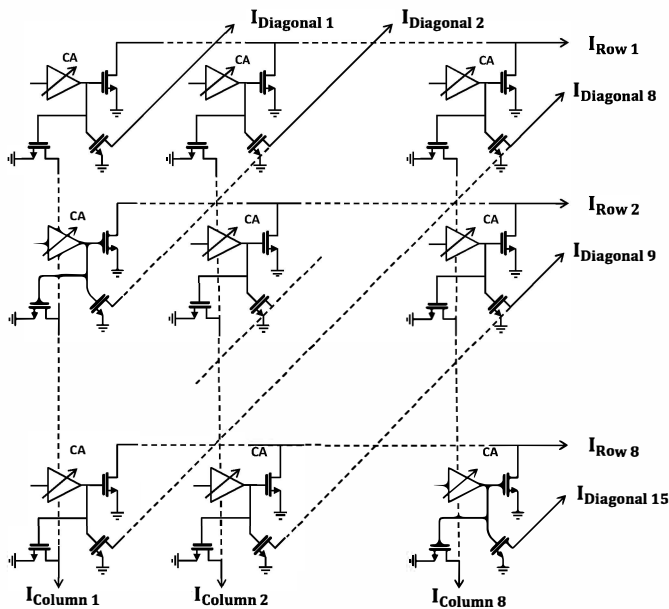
$I_{Diagonal\ 1}$

$I_{Diagonal\ 2}$

$I_{Row\ 1}$

$I_{Diagonal\ 8}$

$I_{Row\ 2}$

$I_{Diagonal\ 9}$

$I_{Row\ 8}$

$I_{Diagonal\ 15}$

CA

CA

CA

CA

CA

CA

CA

CA

CA

$I_{Column\ 1}$

$I_{Column\ 2}$

$I_{Column\ 8}$